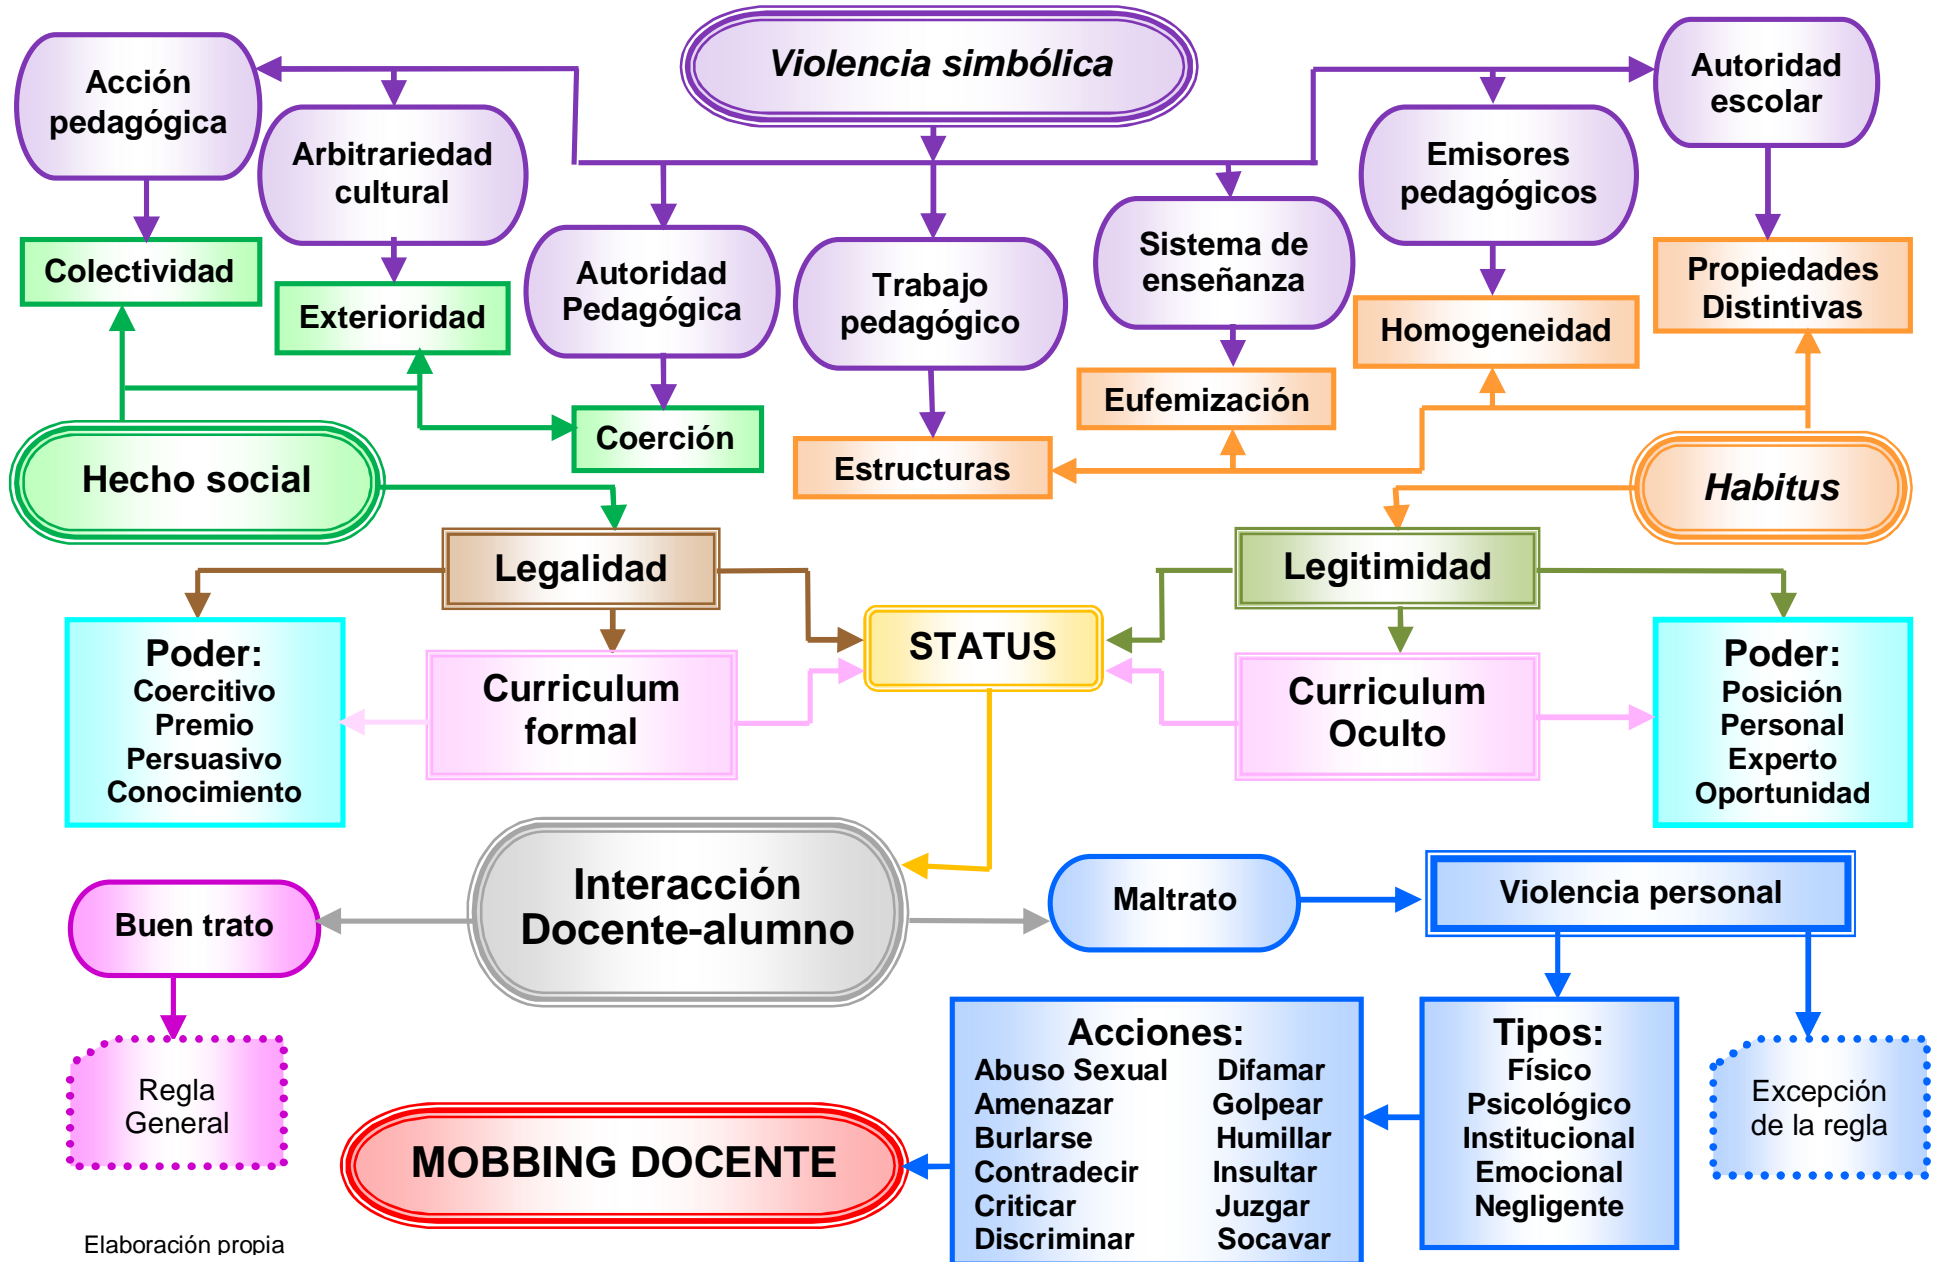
Violencia simbólica

Acción pedagógica

Arbitrariedad cultural

Autoridad Pedagógica

Trabajo pedagógico

Sistema de enseñanza

Emisores pedagógicos

Autoridad escolar

Colectividad

Exterioridad

Coerción

Estructuras

Eufemización

Homogeneidad

Propiedades Distintivas

Hecho social

Habitus

Legalidad

Legitimidad

STATUS

Poder:
Coercitivo
Premio
Persuasivo
Conocimiento

Curriculum formal

Curriculum Oculto

Poder:
Posición
Personal
Experto
Oportunidad

Buen trato

Interacción Docente-alumno

Maltrato

Violencia personal

Regla General

Acciones:
Abuso Sexual
Amenazar
Burlarse
Contradecir
Criticar
Discriminar
Difamar
Golpear
Humillar
Insultar
Juzgar
Socavar

Tipos:
Físico
Psicológico
Institucional
Emocional
Negligente

Excepción de la regla

MOBBING DOCENTE

Elaboración propia